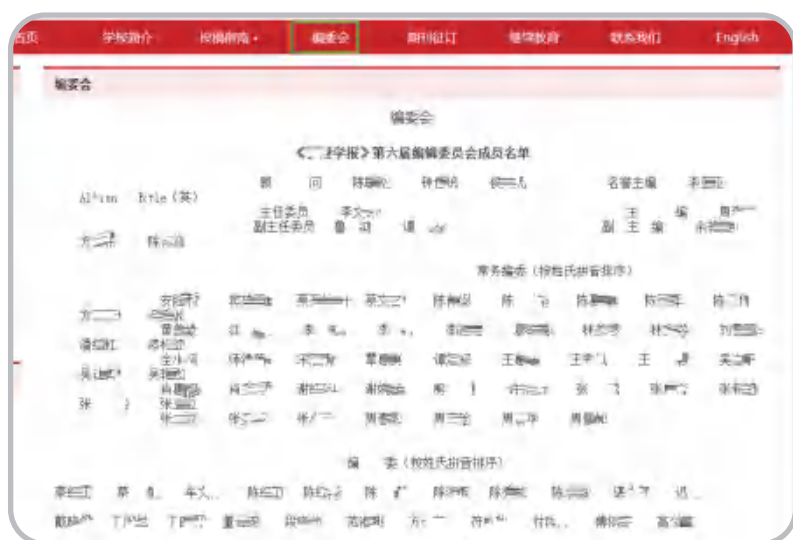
首页 学报简介 投稿指南 编委会 期刊征订 继续教育 联系我们 English

编委会

编委会

《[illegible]学报》第六届编辑委员会成员名单

顾 问 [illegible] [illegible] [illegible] 名誉主编 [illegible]

Al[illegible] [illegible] (英)

主任委员 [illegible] 主 编 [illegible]

副主任委员 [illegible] 副 主 编 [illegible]

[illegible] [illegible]

常务编委（按姓氏拼音排序）

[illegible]

编 委（按姓氏拼音排序）

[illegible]